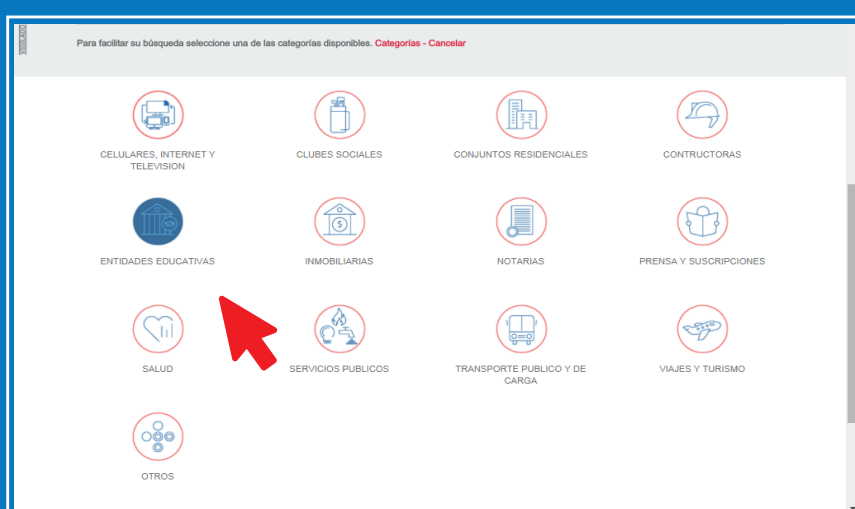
Para facilitar su búsqueda seleccione una de las categorías disponibles. Categorías - Cancelar

CELULARES, INTERNET Y TELEVISION

CLUBES SOCIALES

CONJUNTOS RESIDENCIALES

CONTRUCTORAS

ENTIDADES EDUCATIVAS

INMOBILIARIAS

NOTARIAS

PRENSA Y SUSCRIPCIONES

SALUD

SERVICIOS PUBLICOS

TRANSPORTE PUBLICO Y DE CARGA

VIAJES Y TURISMO

OTROS